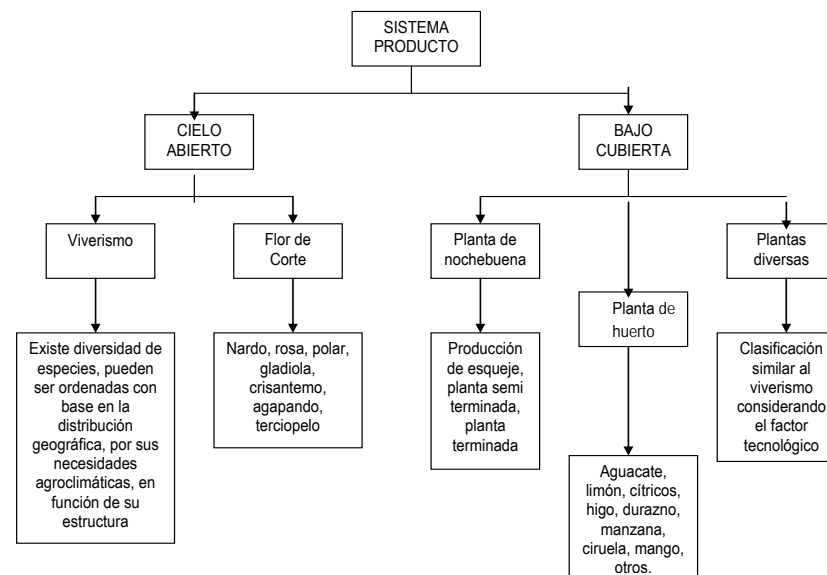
SISTEMA PRODUCTO

CIELO ABIERTO

BAJO CUBIERTA

Viverismo

Flor de Corte

Planta de nochebuena

Planta de huerto

Plantas diversas

Existe diversidad de especies, pueden ser ordenadas con base en la distribución geográfica, por sus necesidades agroclimáticas, en función de su estructura

Nardo, rosa, polar, gladiola, crisantemo, agapando, terciopelo

Producción de esqueje, planta semi terminada, planta terminada

Aguacate, limón, cítricos, higo, durazno, manzana, ciruela, mango, otros.

Clasificación similar al viverismo considerando el factor tecnológico